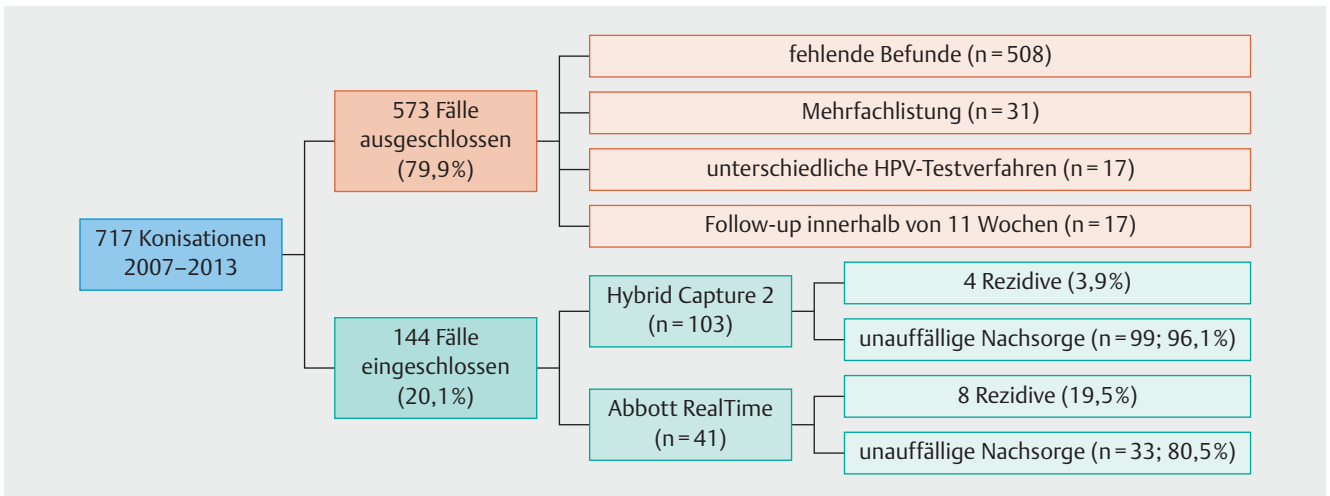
717 Konisationen 2007–2013

573 Fälle ausgeschlossen (79,9%)

fehlende Befunde (n = 508)

Mehrfachlistung (n = 31)

unterschiedliche HPV-Testverfahren (n = 17)

Follow-up innerhalb von 11 Wochen (n = 17)

144 Fälle eingeschlossen (20,1%)

Hybrid Capture 2 (n = 103)

4 Rezidive (3,9%)

unauffällige Nachsorge (n = 99; 96,1%)

Abbott RealTime (n = 41)

8 Rezidive (19,5%)

unauffällige Nachsorge (n = 33; 80,5%)